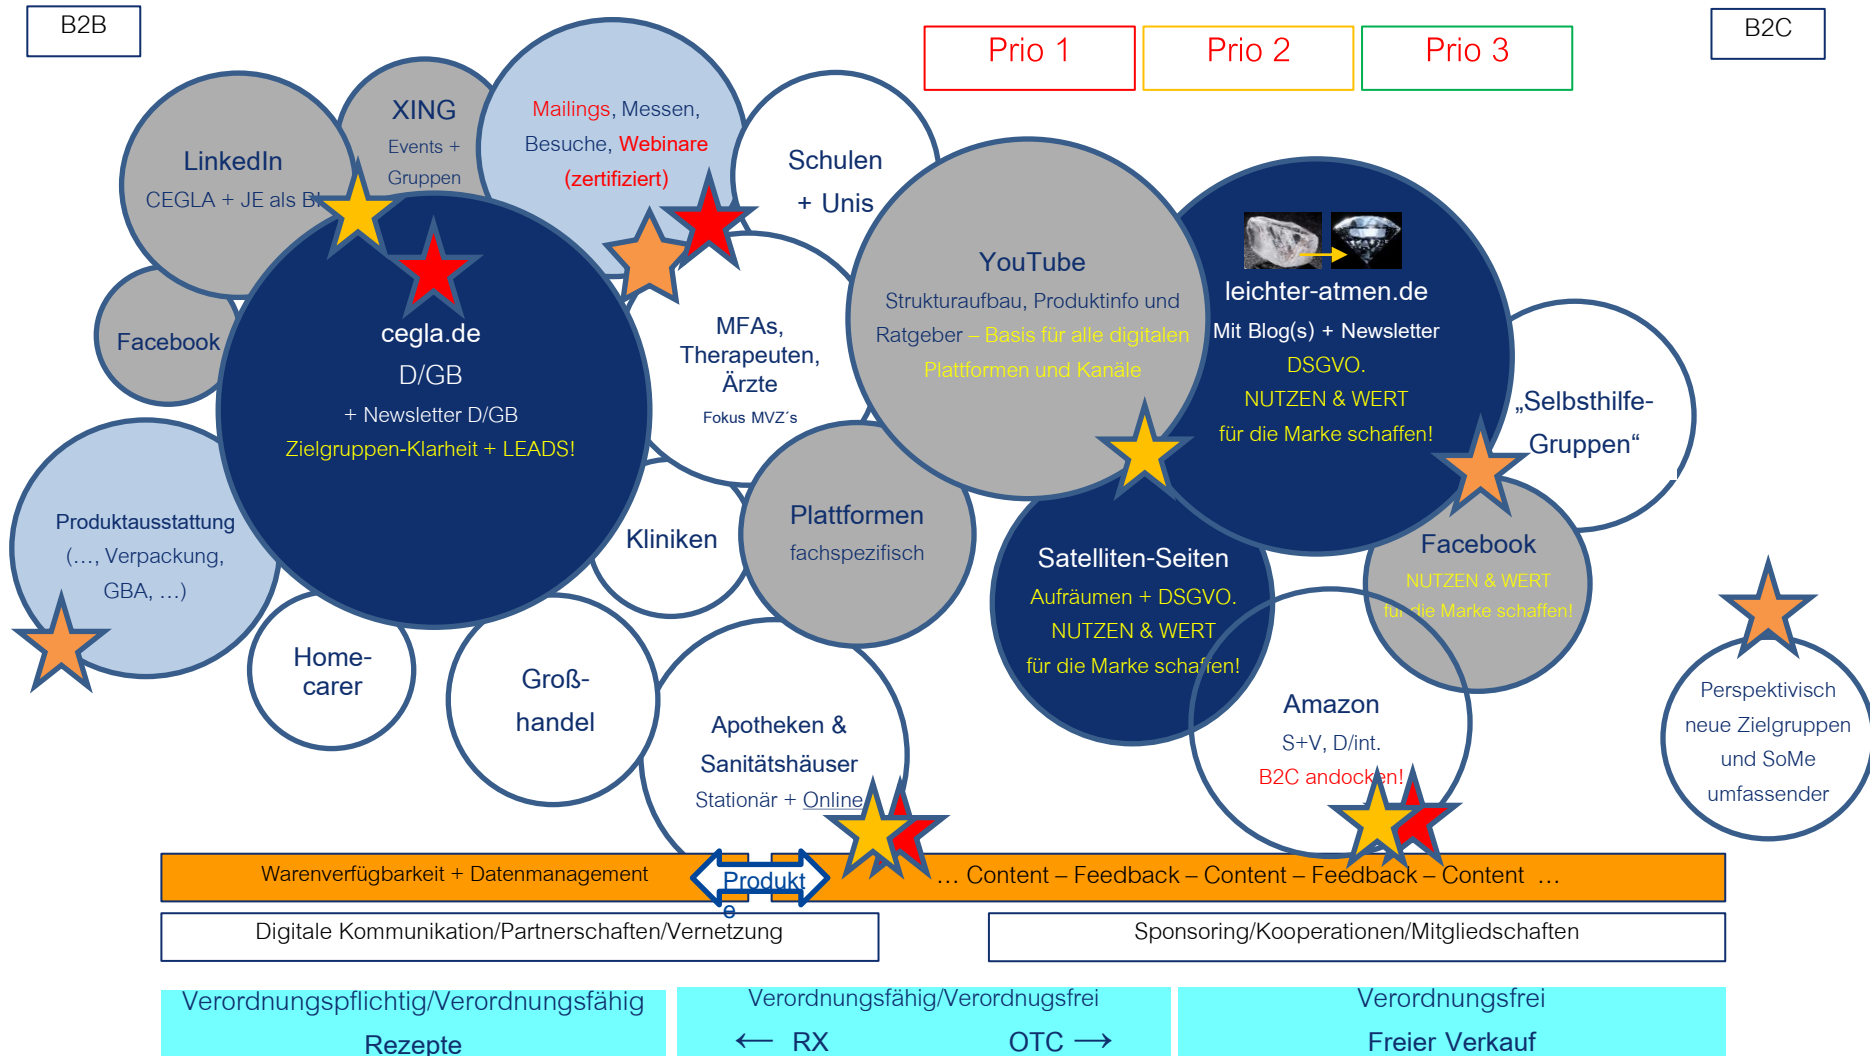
B2B

Prio 1

Prio 2

Prio 3

B2C

LinkedIn
CEGLA + JE als B

XING
Events + Gruppen

Mailings, Messen, Besuche, Webinare (zertifiziert)

Schulen + Unis

Facebook

cegla.de
D/GB
+ Newsletter D/GB
Zielgruppen-Klarheit + LEADS!

MFAs, Therapeuten, Ärzte
Fokus MVZ´s

YouTube
Strukturaufbau, Produktinfo und Ratgeber – Basis für alle digitalen Plattformen und Kanäle

leichter-atmen.de
Mit Blog(s) + Newsletter
DSGVO.
NUTZEN & WERT
für die Marke schaffen!

„Selbsthilfe-Gruppen“

Produktausstattung
(…, Verpackung, GBA, …)

Kliniken

Plattformen
fachspezifisch

Satelliten-Seiten
Aufräumen + DSGVO.
NUTZEN & WERT
für die Marke schaffen!

Facebook
NUTZEN & WERT
für die Marke schaffen!

Home-carer

Groß-handel

Apotheken & Sanitätshäuser
Stationär + Online

Amazon
S+V, D/int.
B2C andocken!

Perspektivisch neue Zielgruppen und SoMe umfassender

Warenverfügbarkeit + Datenmanagement

Produkte

… Content – Feedback – Content – Feedback – Content …

Digitale Kommunikation/Partnerschaften/Vernetzung

Sponsoring/Kooperationen/Mitgliedschaften

Verordnungspflichtig/Verordnungsfähig
Rezepte

Verordnungsfähig/Verordnungsfrei
⟵ RX OTC ⟶

Verordnungsfrei
Freier Verkauf